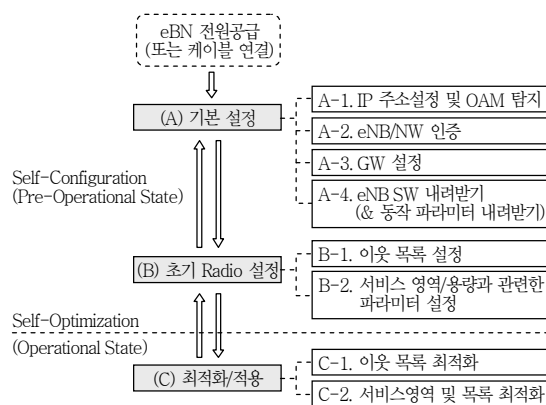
eBN 전원공급
(또는 케이블 연결)

(A) 기본 설정

A-1. IP 주소설정 및 OAM 탐지

A-2. eNB/NW 인증

A-3. GW 설정

A-4. eNB SW 내려받기
(& 동작 파라미터 내려받기)

Self-Configuration
(Pre-Operational State)

(B) 초기 Radio 설정

B-1. 이웃 목록 설정

B-2. 서비스 영역/용량과 관련한 파라미터 설정

Self-Optimization

(Operational State)

(C) 최적화/적용

C-1. 이웃 목록 최적화

C-2. 서비스영역 및 목록 최적화